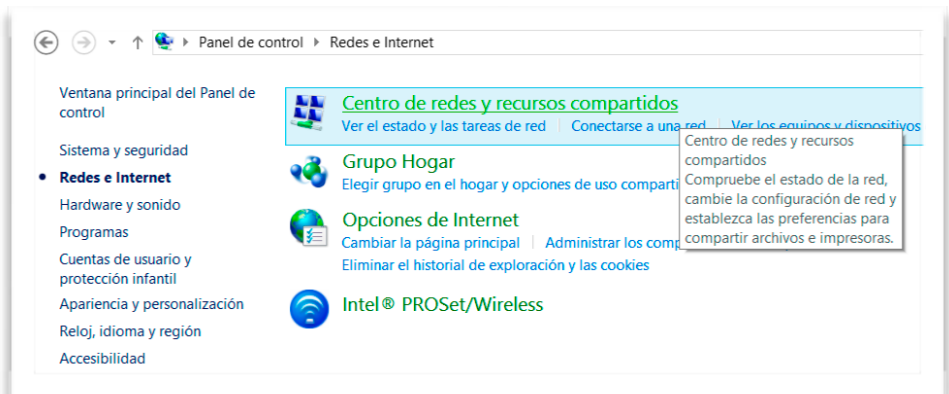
Panel de control ▸ Redes e Internet

Ventana principal del Panel de control

Sistema y seguridad

Redes e Internet

Hardware y sonido

Programas

Cuentas de usuario y protección infantil

Apariencia y personalización

Reloj, idioma y región

Accesibilidad

Centro de redes y recursos compartidos

Ver el estado y las tareas de red | Conectarse a una red | Ver los equipos y dispositivos

Centro de redes y recursos compartidos
Compruebe el estado de la red, cambie la configuración de red y establezca las preferencias para compartir archivos e impresoras.

Grupo Hogar

Elegir grupo en el hogar y opciones de uso comparti

Opciones de Internet

Cambiar la página principal | Administrar los comp

Eliminar el historial de exploración y las cookies

Intel® PROSet/Wireless